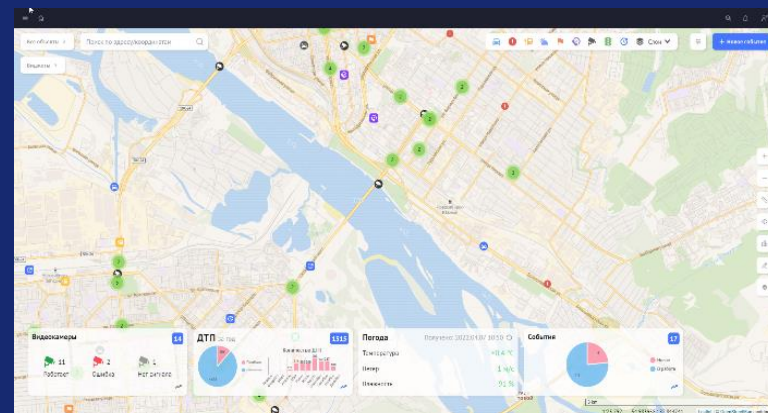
Нет объекта

Поиск по адресу/координатам

Видеокам

Слои

+ Новое событие

2
2
2
2
2
2
2
4
3
2
2
2

Видеокамеры
14
11
Работает
2
Ошибка
1
Нет сигнала

ДТП
1315
Погибшие
Раненые

Погода
Получено: 2022.08/ 10:50
Температура
+8.4 °C
Ветер
1 м/с
Влажность
91 %

События
17
Мусор
Дороги